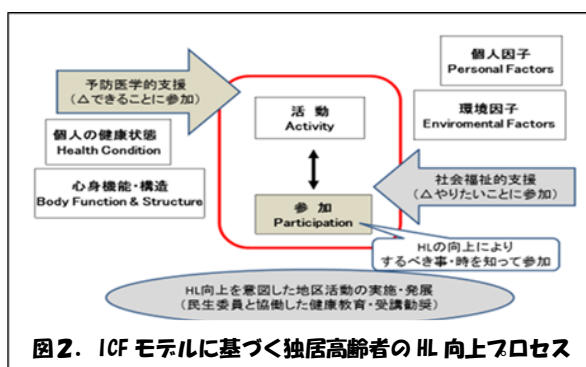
予防医学的支援
(△できることに参加)

個人因子
Personal Factors

環境因子
Enviromental Factors

個人の健康状態
Health Condition

活 動
Activity

心身機能・構造
Body Function & Structure

社会福祉的支援
(△やりたいことに参加)

参 加
Participation

HLの向上により
するべき事・時を知って参加

HL向上を意図した地区活動の実施・発展
(民生委員と協働した健康教育・受講勧奨)

図2. ICFモデルに基づく独居高齢者のHL向上プロセス